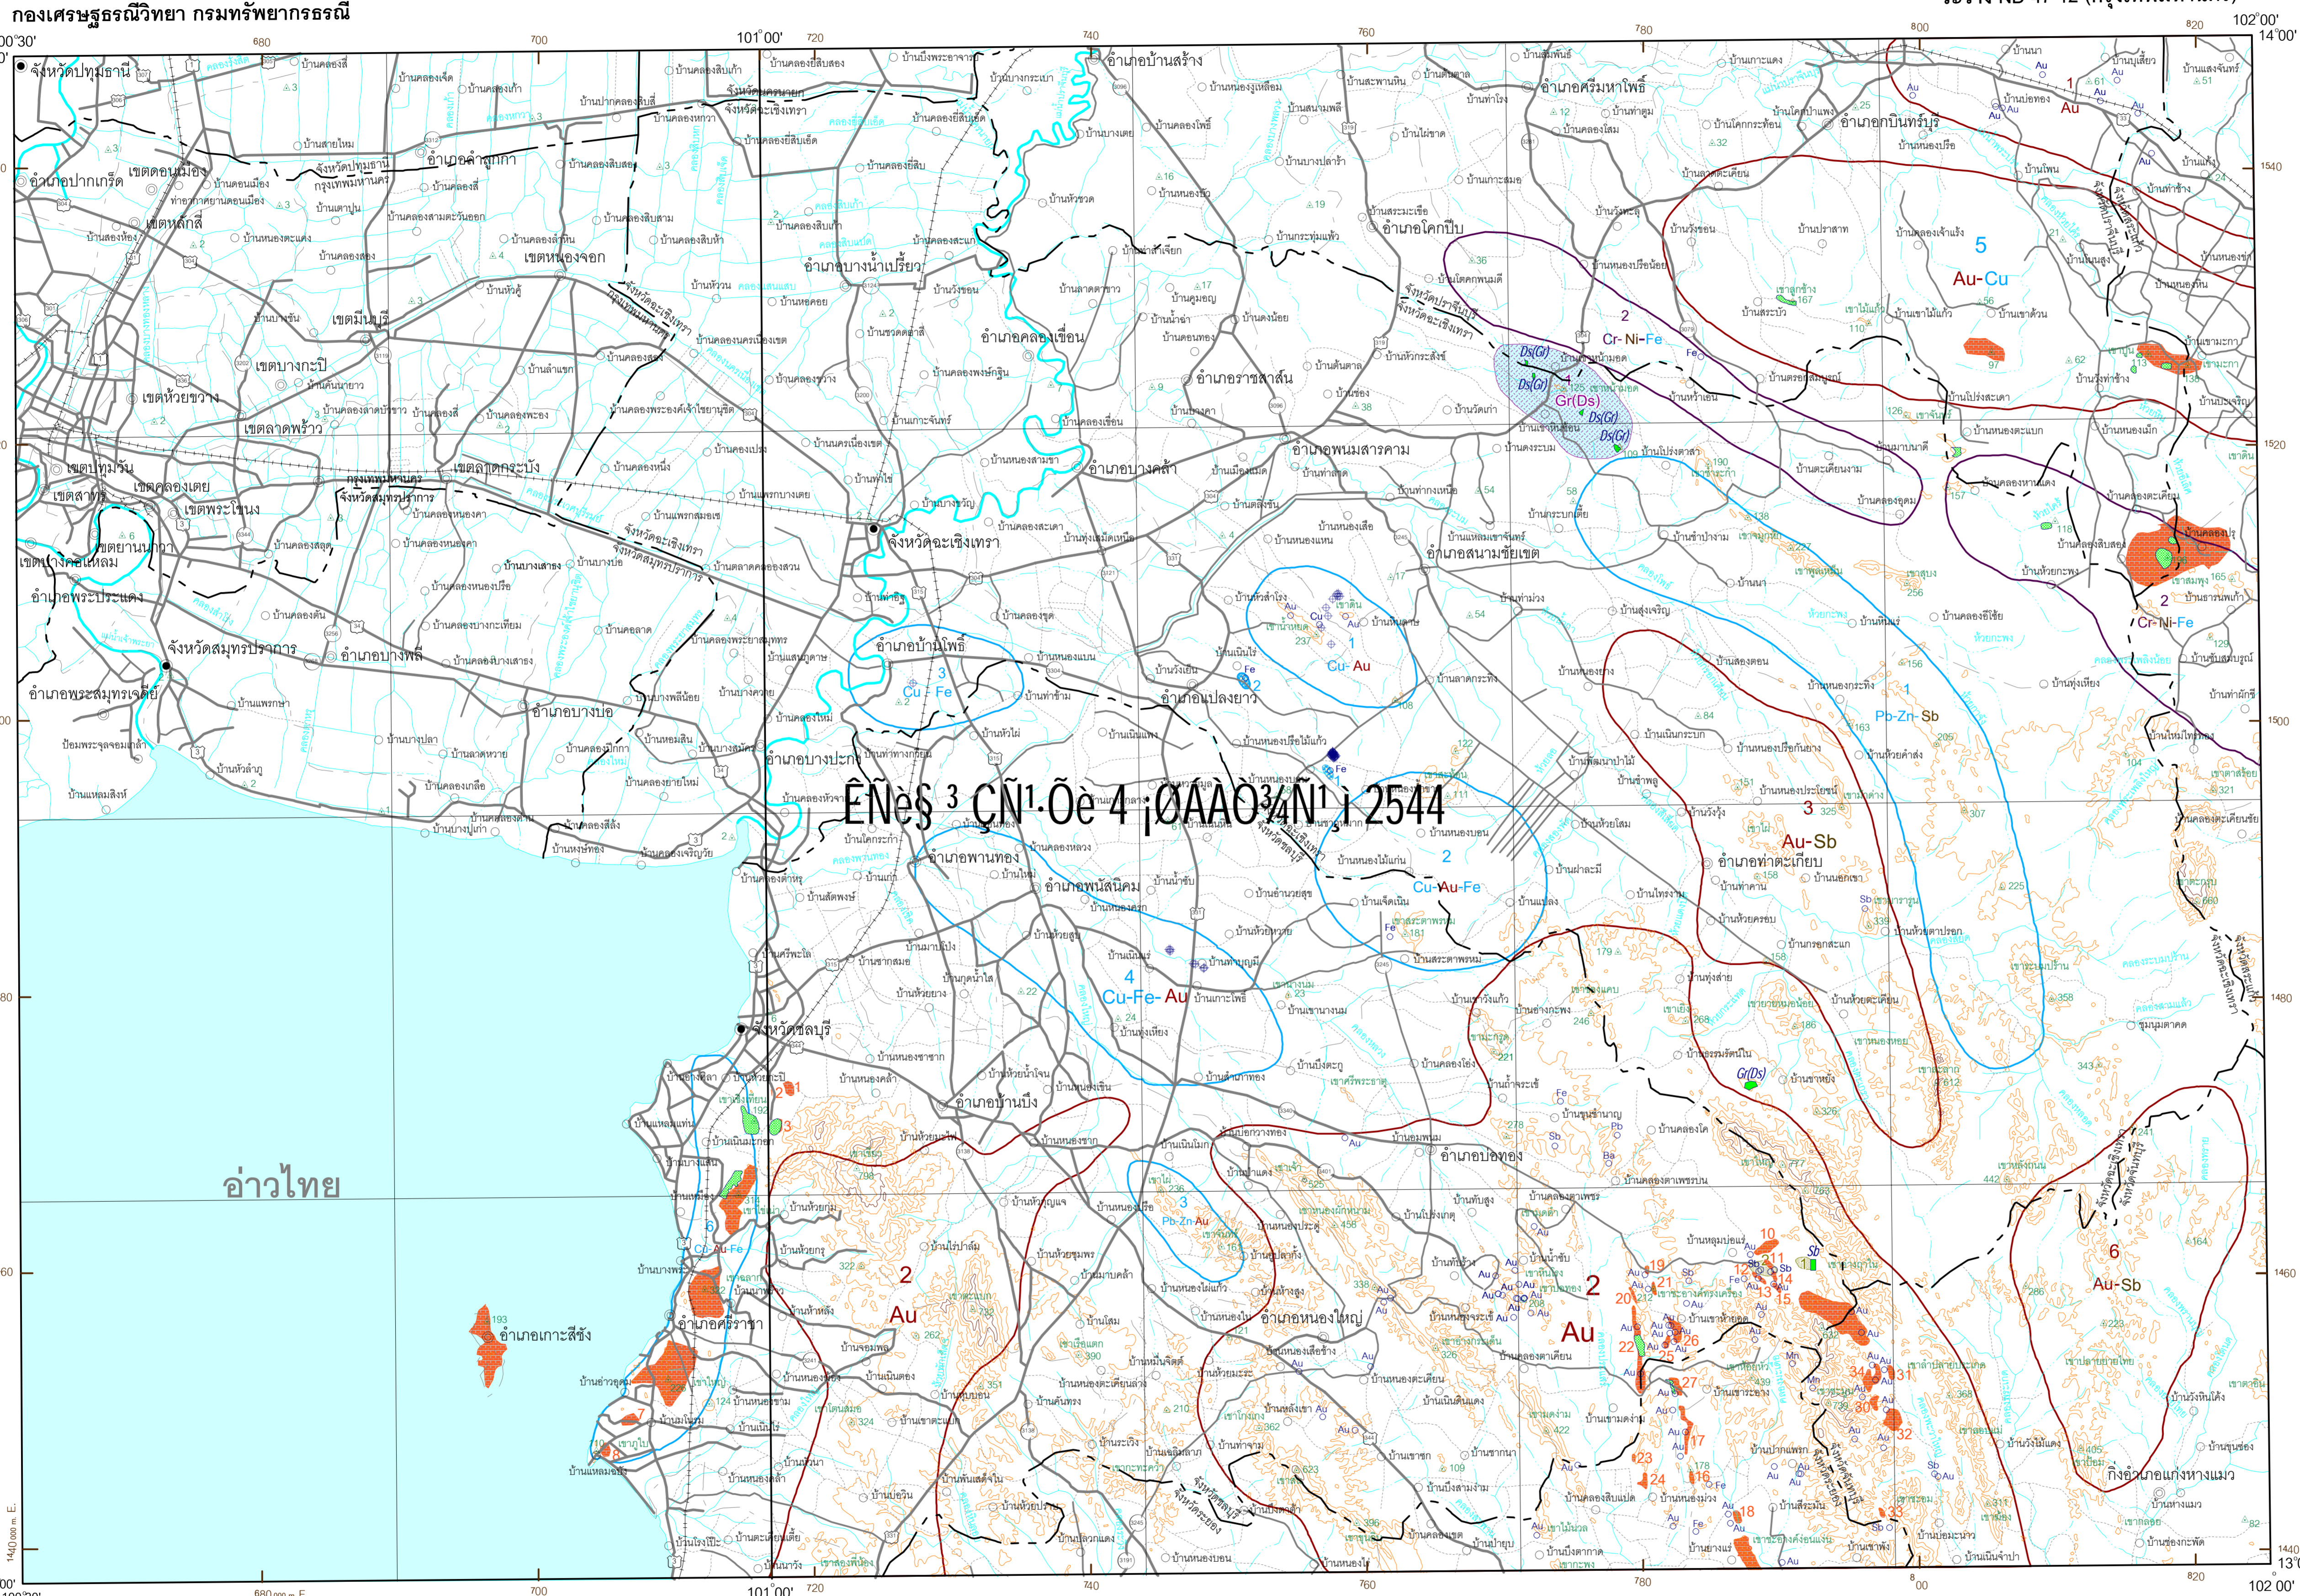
กองเศรษฐธรณีวิทยา กรมทรัพยากรธรณี

100°30'
680
700
101°00'
720
740
760
780
800
820
102°00'
14°00'

จังหวัดปทุมธานี
อำเภอบ้านสร้าง
อำเภอศรีมหาโพธิ์
อำเภอกบินทร์บุรี
อำเภอลำลูกกา
อำเภอปากเกร็ด
เขตดอนเมือง
เขตหลักสี่
เขตหนองจอก
อำเภอบางน้ำเปรี้ยว
อำเภอโคกปีบ
เขตมีนบุรี
เขตบางกะปิ
อำเภอคลองเขื่อน
อำเภอราชสาส์น
เขตห้วยขวาง
เขตลาดพร้าว
เขตปทุมวัน
เขตสาทร
เขตคลองเตย
เขตพระโขนง
เขตลาดกระบัง
อำเภอบางคล้า
อำเภอพนมสารคาม
จังหวัดฉะเชิงเทรา
อำเภอสนามชัยเขต
เขตบางนา
อำเภอพระประแดง
จังหวัดสมุทรปราการ
อำเภอบางพลี
อำเภอพระสมุทรเจดีย์
อำเภอบางบ่อ
อำเภอบ้านโพธิ์
อำเภอแปลงยาว
อำเภอบางปะกง
อำเภอพานทอง
อำเภอพนัสนิคม
อำเภอท่าตะเกียบ
จังหวัดชลบุรี
อำเภอบ้านบึง
อำเภอบ่อทอง
อำเภอหนองใหญ่
อำเภอศรีราชา
อำเภอเกาะสีชัง
กิ่งอำเภอแก่งหางแมว
อ่าวไทย

ÊÑè§ ³ ÇÑ¹·Õè 4 ¡ØÁÀÒ¾Ñ¹¸ì 2544

1 Au
5 Au-Cu
2 Cr-Ni-Fe
Ds(Gr)
Gr(Ds)
1 Cu-Au
3 Cu-Fe
1 Pb-Zn-Sb
2 Cr-Ni-Fe
3 Au-Sb
2 Cu-Au-Fe
4 Cu-Fe-Au
3 Pb-Zn-Au
6 Cu-Au-Fe
2 Au
2 Au
6 Au-Sb

1540
1520
1500
1480
1460
1440
13°
1440000 m. E.
680000 m. E.
700
101°00'
720
740
760
780
800
820
102°00'